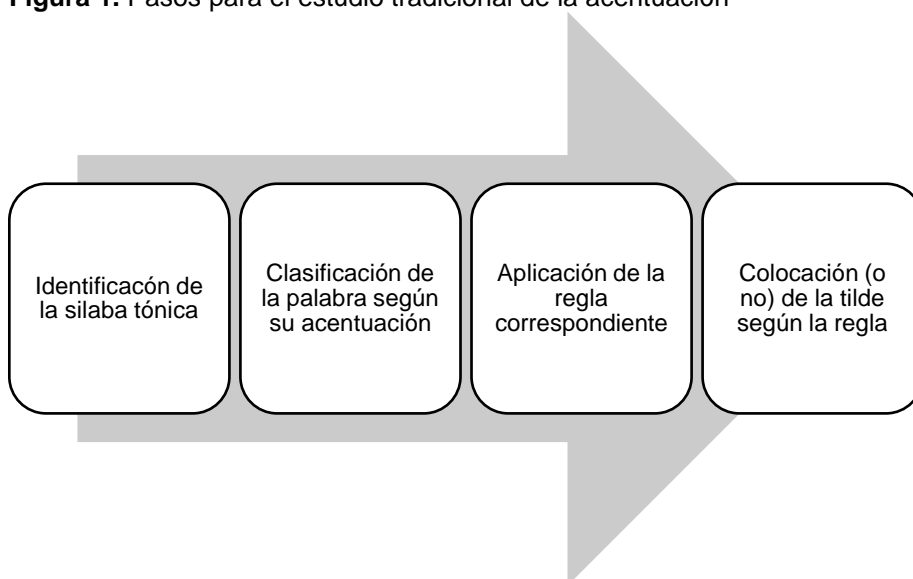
**Figura 1.** Pasos para el estudio tradicional de la acentuación

Identificacón de la silaba tónica

Clasificación de la palabra según su acentuación

Aplicación de la regla correspondiente

Colocación (o no) de la tilde según la regla